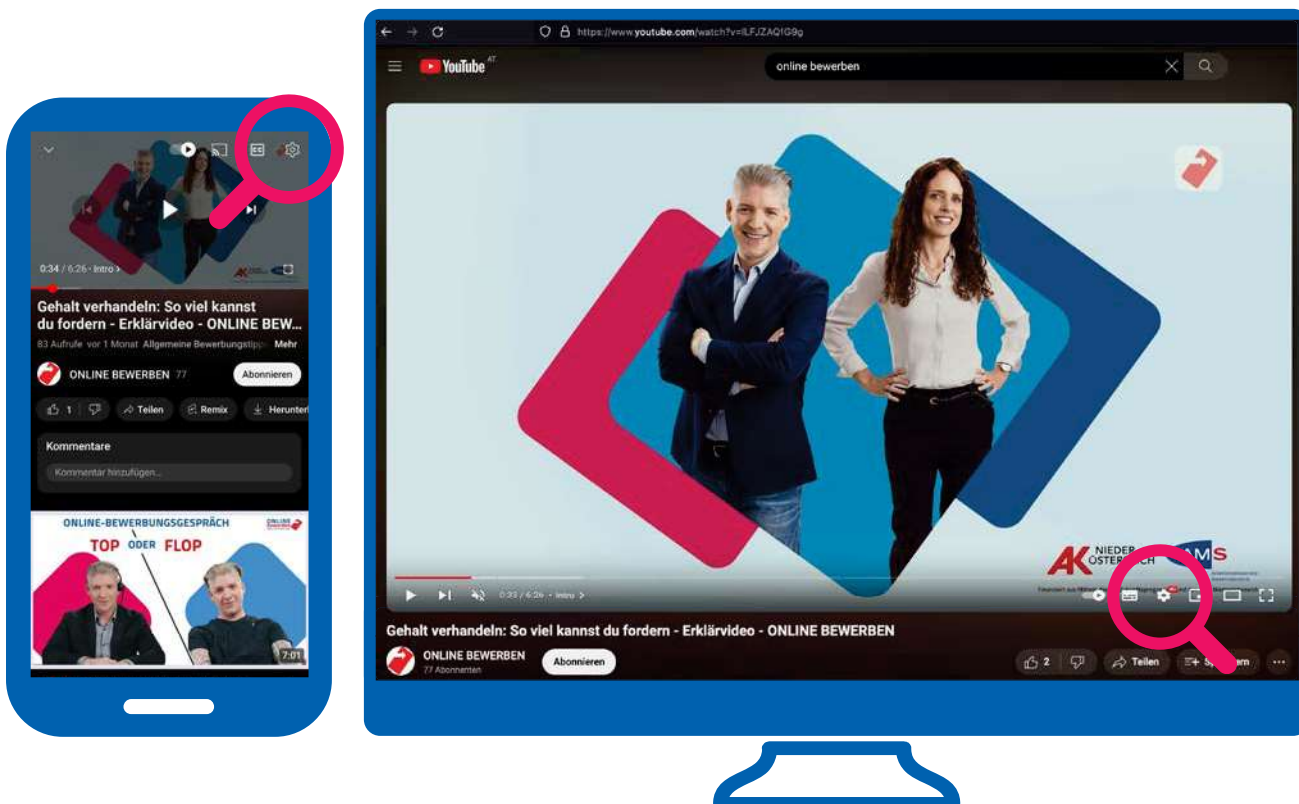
0:34 / 6:26 · Intro >

Gehalt verhandeln: So viel kannst du fordern - Erklärvideo - ONLINE BEW...

83 Aufrufe vor 1 Monat Allgemeine Bewerbungstipp... Mehr

ONLINE BEWERBEN 77

Abonnieren

1

Teilen

Remix

Herunterl

Kommentare

Kommentar hinzufügen...

ONLINE-BEWERBUNGSGESPRÄCH

TOP ODER FLOP

7:01

https://www.youtube.com/watch?v=lLFJZAQ1G9g

YouTube AT

online bewerben

AK NIEDER ÖSTERREICH

AMS

0:33 / 6:26 · Intro >

Gehalt verhandeln: So viel kannst du fordern - Erklärvideo - ONLINE BEWERBEN

ONLINE BEWERBEN

77 Abonnenten

Abonnieren

2

Teilen

Sp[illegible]ern